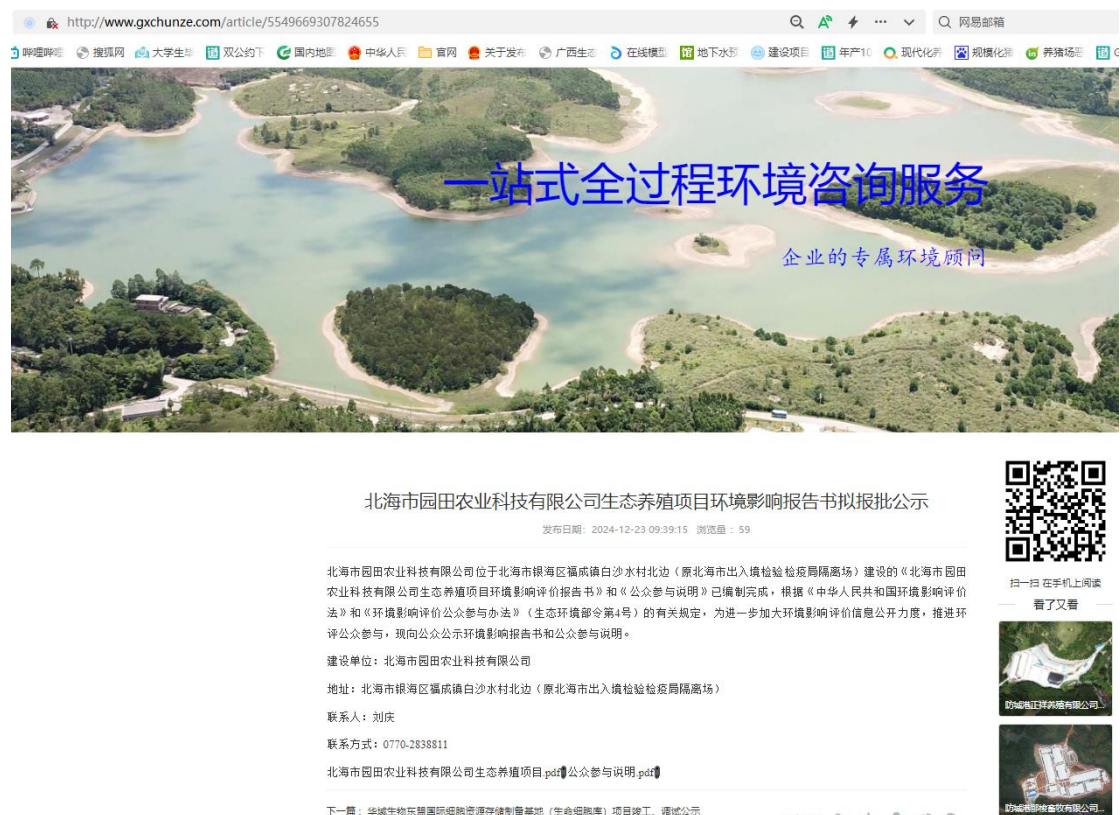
http://www.gxchunze.com/article/5549669307824655

网易邮箱

哔哩哔哩　搜狐网　大学生毕　双公约下　国内地图　中华人民　官网　关于发布　广西生态　在线模型　地下水预　建设项目　年产10　现代化养　规模化猪　养猪场恶

一站式全过程环境咨询服务

企业的专属环境顾问

北海市园田农业科技有限公司生态养殖项目环境影响报告书拟报批公示

发布日期：2024-12-23 09:39:15　浏览量：59

北海市园田农业科技有限公司位于北海市银海区福成镇白沙水村北边（原北海市出入境检验检疫局隔离场）建设的《北海市园田农业科技有限公司生态养殖项目环境影响评价报告书》和《公众参与说明》已编制完成，根据《中华人民共和国环境影响评价法》和《环境影响评价公众参与办法》（生态环境部令第4号）的有关规定，为进一步加大环境影响评价信息公开力度，推进环评公众参与，现向公众公示环境影响报告书和公众参与说明。

建设单位：北海市园田农业科技有限公司

地址：北海市银海区福成镇白沙水村北边（原北海市出入境检验检疫局隔离场）

联系人：刘庆

联系方式：0770-2838811

北海市园田农业科技有限公司生态养殖项目.pdf 公众参与说明.pdf

下一篇：华诚生物东盟国际细胞资源存储制备基地（生命细胞库）项目竣工、调试公示

扫一扫 在手机上阅读

看了又看

防城港正祥养殖有限公司...

防城港明牧畜牧有限公司...